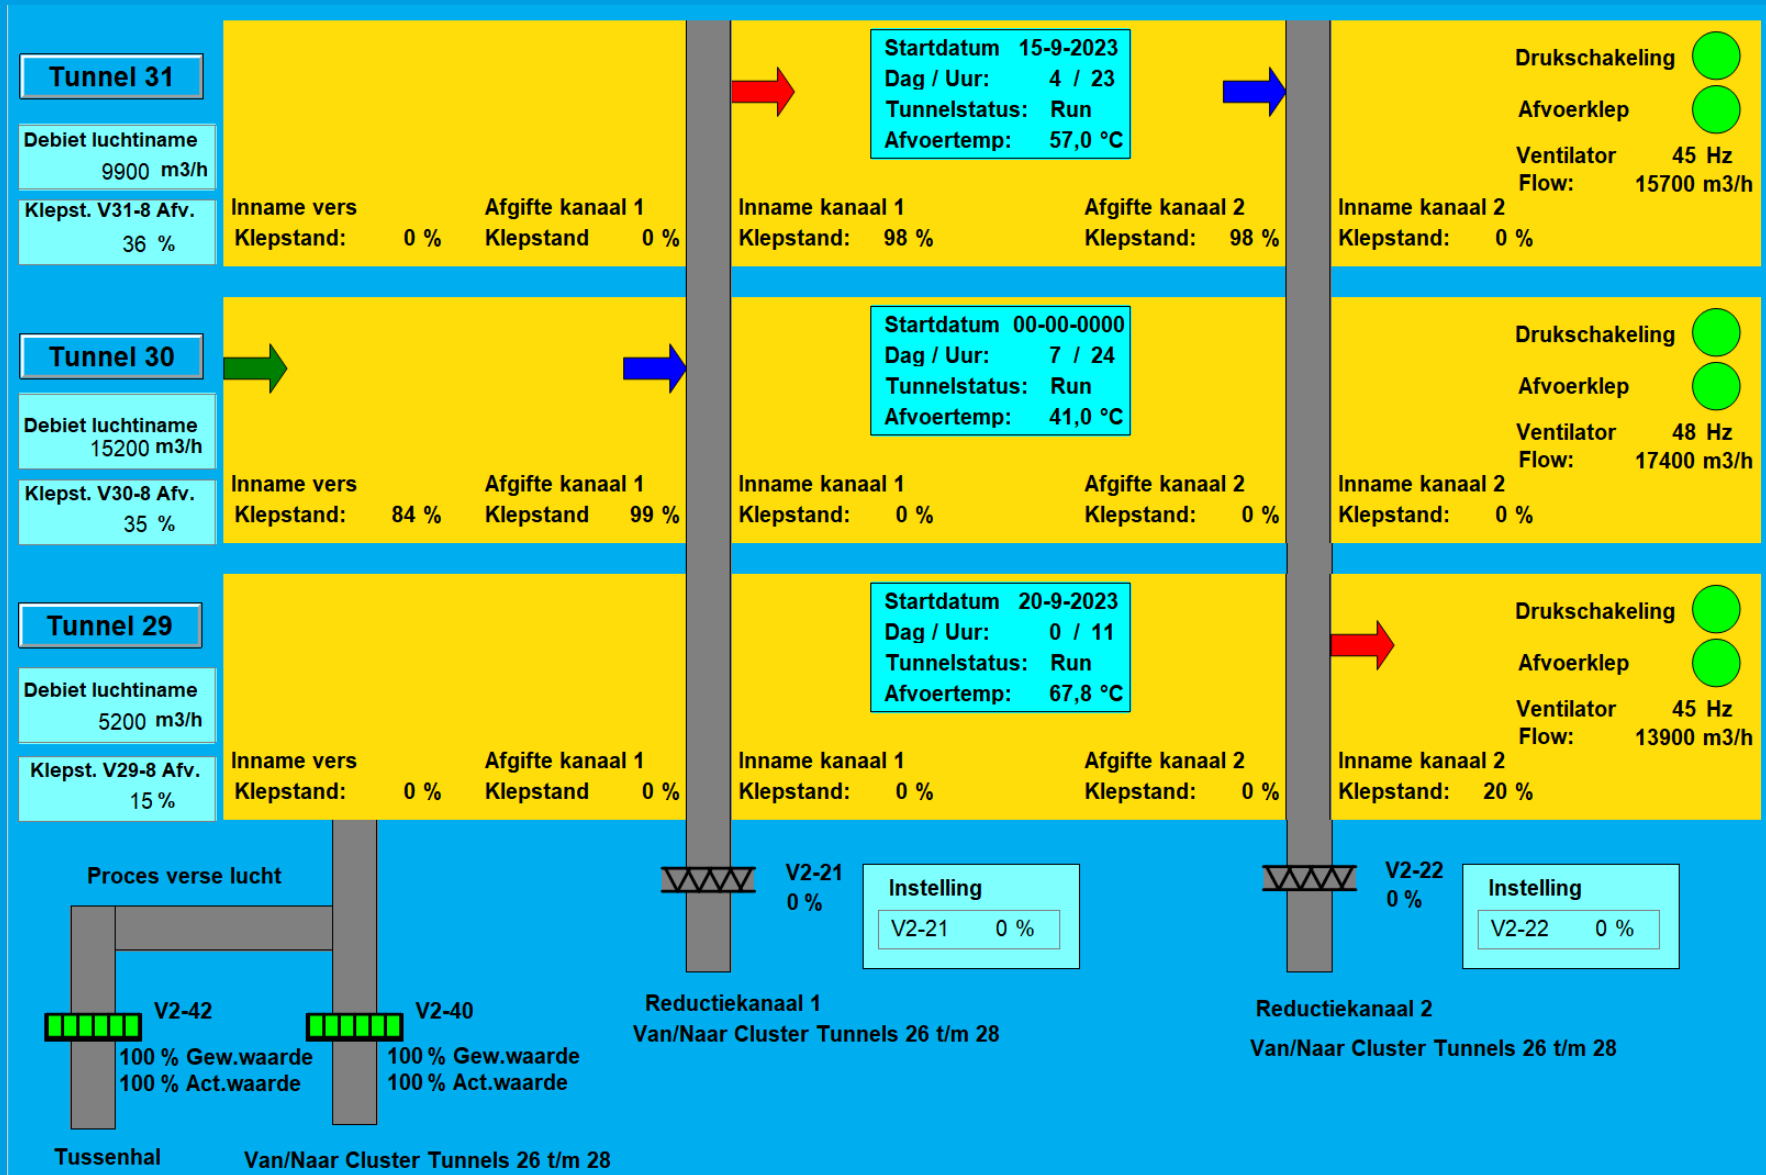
Tunnel 31

Debiet luchtiname 9900 m3/h

Klepst. V31-8 Afv. 36 %

Inname vers Klepstand: 0 %

Afgifte kanaal 1 Klepstand 0 %

Inname kanaal 1 Klepstand: 98 %

Startdatum 15-9-2023
Dag / Uur: 4 / 23
Tunnelstatus: Run
Afvoertemp: 57,0 °C

Afgifte kanaal 2 Klepstand: 98 %

Drukschakeling

Afvoerklep

Ventilator 45 Hz
Flow: 15700 m3/h

Inname kanaal 2 Klepstand: 0 %

Tunnel 30

Debiet luchtiname 15200 m3/h

Klepst. V30-8 Afv. 35 %

Inname vers Klepstand: 84 %

Afgifte kanaal 1 Klepstand 99 %

Inname kanaal 1 Klepstand: 0 %

Startdatum 00-00-0000
Dag / Uur: 7 / 24
Tunnelstatus: Run
Afvoertemp: 41,0 °C

Afgifte kanaal 2 Klepstand: 0 %

Drukschakeling

Afvoerklep

Ventilator 48 Hz
Flow: 17400 m3/h

Inname kanaal 2 Klepstand: 0 %

Tunnel 29

Debiet luchtiname 5200 m3/h

Klepst. V29-8 Afv. 15 %

Inname vers Klepstand: 0 %

Afgifte kanaal 1 Klepstand 0 %

Inname kanaal 1 Klepstand: 0 %

Startdatum 20-9-2023
Dag / Uur: 0 / 11
Tunnelstatus: Run
Afvoertemp: 67,8 °C

Afgifte kanaal 2 Klepstand: 0 %

Drukschakeling

Afvoerklep

Ventilator 45 Hz
Flow: 13900 m3/h

Inname kanaal 2 Klepstand: 20 %

Proces verse lucht

V2-21 0 %

Instelling
V2-21 0 %

V2-22 0 %

Instelling
V2-22 0 %

V2-42
100 % Gew.waarde
100 % Act.waarde

V2-40
100 % Gew.waarde
100 % Act.waarde

Reductiekanaal 1
Van/Naar Cluster Tunnels 26 t/m 28

Reductiekanaal 2
Van/Naar Cluster Tunnels 26 t/m 28

Tussenhal

Van/Naar Cluster Tunnels 26 t/m 28